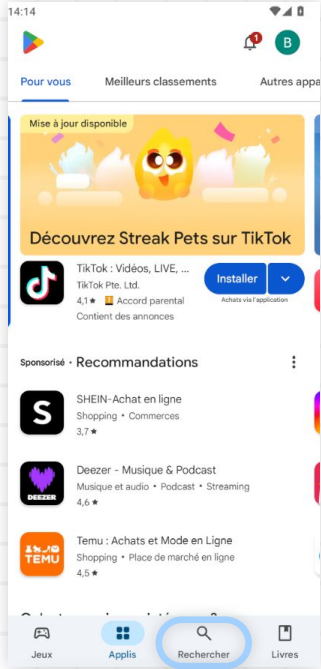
14:14

1

B

Pour vous

Meilleurs classements

Autres appa

Mise à jour disponible

Découvrez Streak Pets sur TikTok

TikTok : Vidéos, LIVE,
TikTok Pte. Ltd.
4,1 ★ Accord parental
Contient des annonces

Installer

Achats via l'application

Sponsorisé · Recommandations

SHEIN-Achat en ligne
Shopping • Commerces
3,7 ★

Deezer - Musique & Podcast
Musique et audio • Podcast • Streaming
4,6 ★

DEEZER

Temu : Achats et Mode en Ligne
Shopping • Place de marché en ligne
4,5 ★

TEMU

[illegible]

Jeux

Applis

Rechercher

Livres